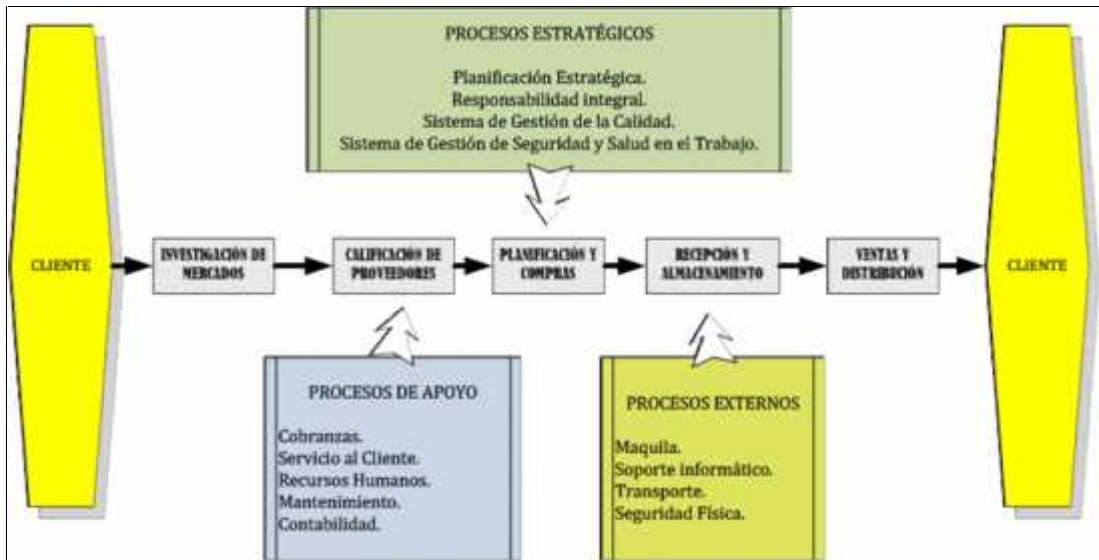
PROCESOS ESTRATÉGICOS

Planificación Estratégica.
Responsabilidad integral.
Sistema de Gestión de la Calidad.
Sistema de Gestión de Seguridad y Salud en el Trabajo.

CLIENTE

INVESTIGACIÓN DE MERCADOS

CALIFICACIÓN DE PROVEEDORES

PLANIFICACIÓN Y COMPRAS

RECEPCIÓN Y ALMACENAMIENTO

VENTAS Y DISTRIBUCIÓN

CLIENTE

PROCESOS DE APOYO

Cobranzas.
Servicio al Cliente.
Recursos Humanos.
Mantenimiento.
Contabilidad.

PROCESOS EXTERNOS

Maquila.
Soporte informático.
Transporte.
Seguridad Física.